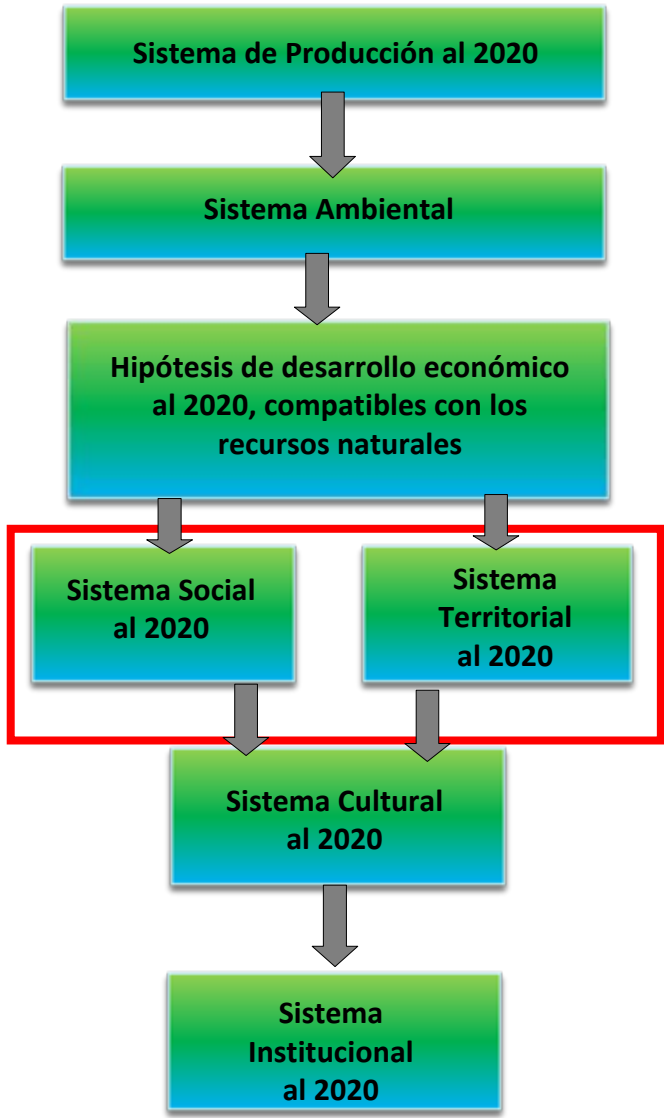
Sistema de Producción al 2020

Sistema Ambiental

Hipótesis de desarrollo económico al 2020, compatibles con los recursos naturales

Sistema Social al 2020

Sistema Territorial al 2020

Sistema Cultural al 2020

Sistema Institucional al 2020